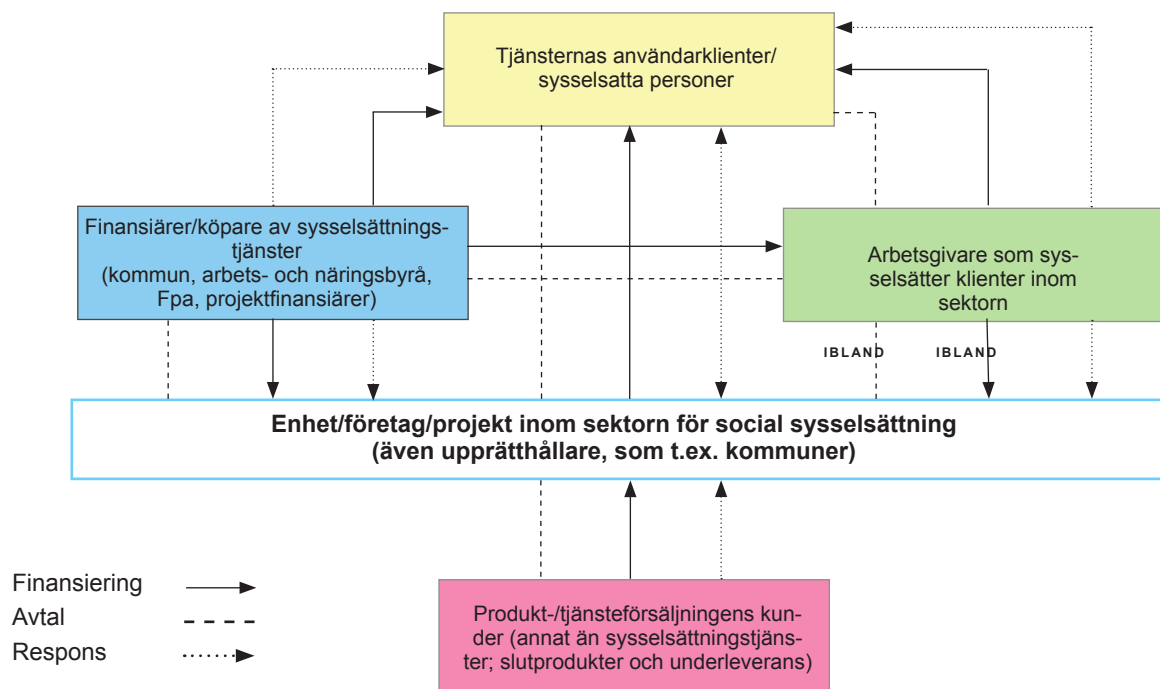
Tjänsternas användarklienter/ sysselsatta personer

Finansiärer/köpare av sysselsättningstjänster (kommun, arbets- och näringsbyrå, Fpa, projektfinansiärer)

Arbetsgivare som sysselsätter klienter inom sektorn

IBLAND

IBLAND

Enhet/företag/projekt inom sektorn för social sysselsättning (även upprätthållare, som t.ex. kommuner)

Finansiering

Avtal

Respons

Produkt-/tjänsteförsäljningens kunder (annat än sysselsättningstjänster; slutprodukter och underleverans)